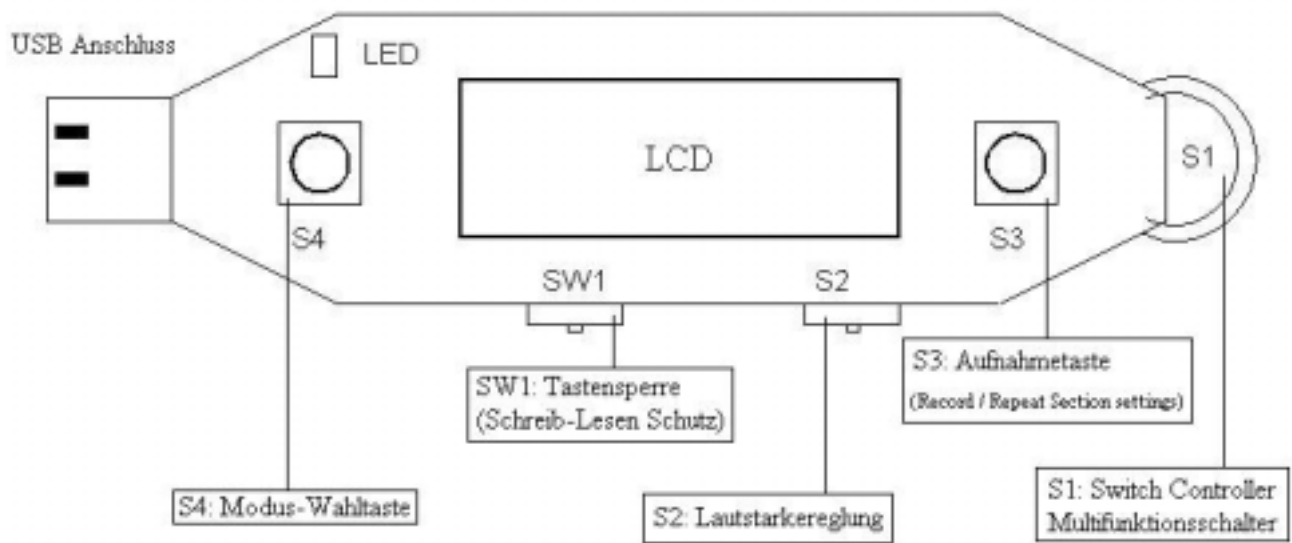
USB Anschluss

LED

LCD

S1

S4

S3

SW1

S2

S3: Aufnahmetaste
(Record / Repeat Section settings)

SW1: Tastensperre
(Schreib-Lesen Schutz)

S4: Modus-Wahltaste

S2: Lautstarkereglung

S1: Switch Controller
Multifunktionsschalter